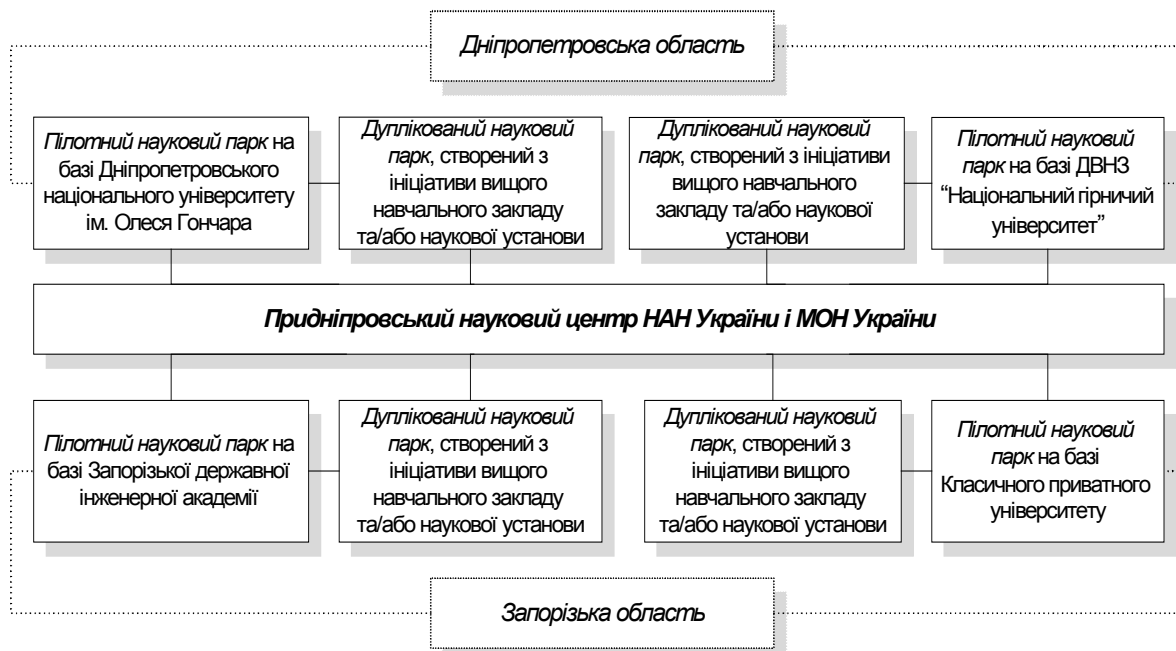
Дніпропетровська область

Пілотний науковий парк на базі Дніпропетровського національного університету ім. Олеся Гончара

Дуплікований науковий парк, створений з ініціативи вищого навчального закладу та/або наукової установи

Дуплікований науковий парк, створений з ініціативи вищого навчального закладу та/або наукової установи

Пілотний науковий парк на базі ДВНЗ "Національний гірничий університет"

Придніпровський науковий центр НАН України і МОН України

Пілотний науковий парк на базі Запорізької державної інженерної академії

Дуплікований науковий парк, створений з ініціативи вищого навчального закладу та/або наукової установи

Дуплікований науковий парк, створений з ініціативи вищого навчального закладу та/або наукової установи

Пілотний науковий парк на базі Класичного приватного університету

Запорізька область